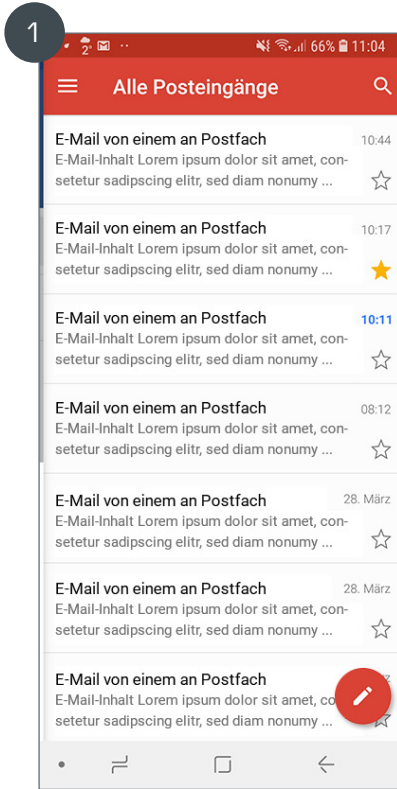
1

66% 11:04

Alle Posteingänge

E-Mail von einem an Postfach 10:44
E-Mail-Inhalt Lorem ipsum dolor sit amet, consetetur sadipscing elitr, sed diam nonumy ...

E-Mail von einem an Postfach 10:17
E-Mail-Inhalt Lorem ipsum dolor sit amet, consetetur sadipscing elitr, sed diam nonumy ...

E-Mail von einem an Postfach 10:11
E-Mail-Inhalt Lorem ipsum dolor sit amet, consetetur sadipscing elitr, sed diam nonumy ...

E-Mail von einem an Postfach 08:12
E-Mail-Inhalt Lorem ipsum dolor sit amet, consetetur sadipscing elitr, sed diam nonumy ...

E-Mail von einem an Postfach 28. März
E-Mail-Inhalt Lorem ipsum dolor sit amet, consetetur sadipscing elitr, sed diam nonumy ...

E-Mail von einem an Postfach 28. März
E-Mail-Inhalt Lorem ipsum dolor sit amet, consetetur sadipscing elitr, sed diam nonumy ...

E-Mail von einem an Postfach
E-Mail-Inhalt Lorem ipsum dolor sit amet, consetetur sadipscing elitr, sed diam nonumy ...